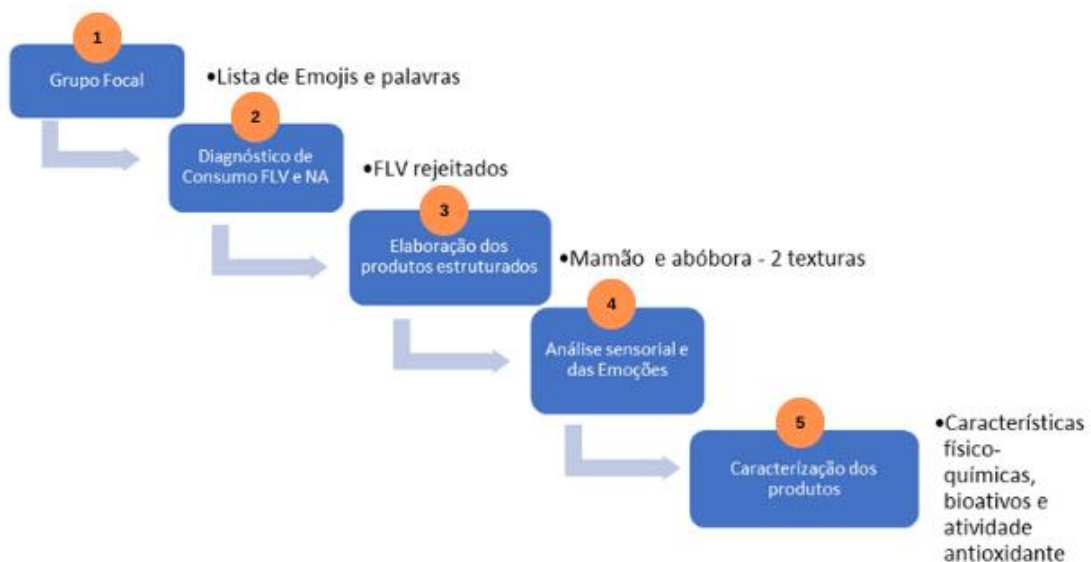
1
Grupo Focal
•Lista de Emojis e palavras

2
Diagnóstico de Consumo FLV e NA
•FLV rejeitados

3
Elaboração dos produtos estruturados
•Mamão e abóbora - 2 texturas

4
Análise sensorial e das Emoções

5
Caracterização dos produtos
•Características físico-químicas, bioativos e atividade antioxidante